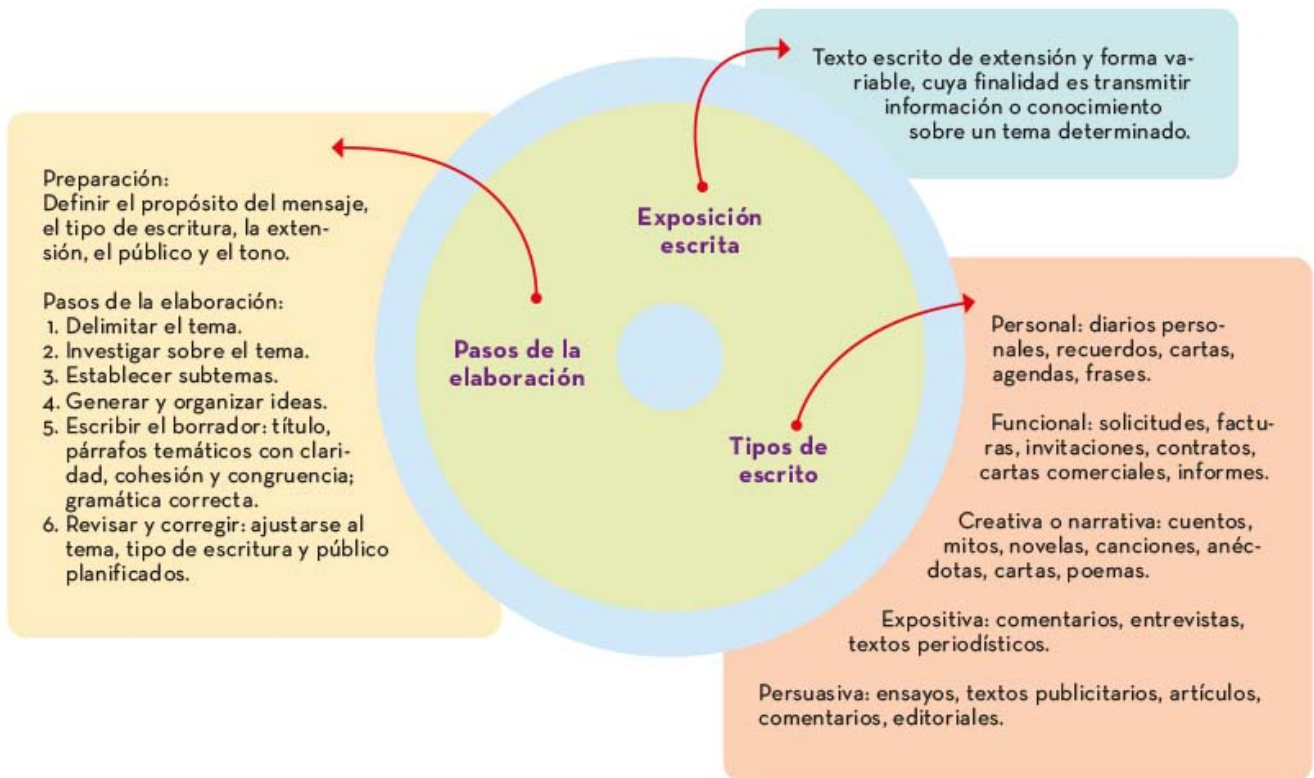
Texto escrito de extensión y forma variable, cuya finalidad es transmitir información o conocimiento sobre un tema determinado.

Exposición escrita

Preparación:
Definir el propósito del mensaje, el tipo de escritura, la extensión, el público y el tono.

Pasos de la elaboración:
1. Delimitar el tema.
2. Investigar sobre el tema.
3. Establecer subtemas.
4. Generar y organizar ideas.
5. Escribir el borrador: título, párrafos temáticos con claridad, cohesión y congruencia; gramática correcta.
6. Revisar y corregir: ajustarse al tema, tipo de escritura y público planificados.

Pasos de la elaboración

Tipos de escrito

Personal: diarios personales, recuerdos, cartas, agendas, frases.

Funcional: solicitudes, facturas, invitaciones, contratos, cartas comerciales, informes.

Creativa o narrativa: cuentos, mitos, novelas, canciones, anécdotas, cartas, poemas.

Expositiva: comentarios, entrevistas, textos periodísticos.

Persuasiva: ensayos, textos publicitarios, artículos, comentarios, editoriales.